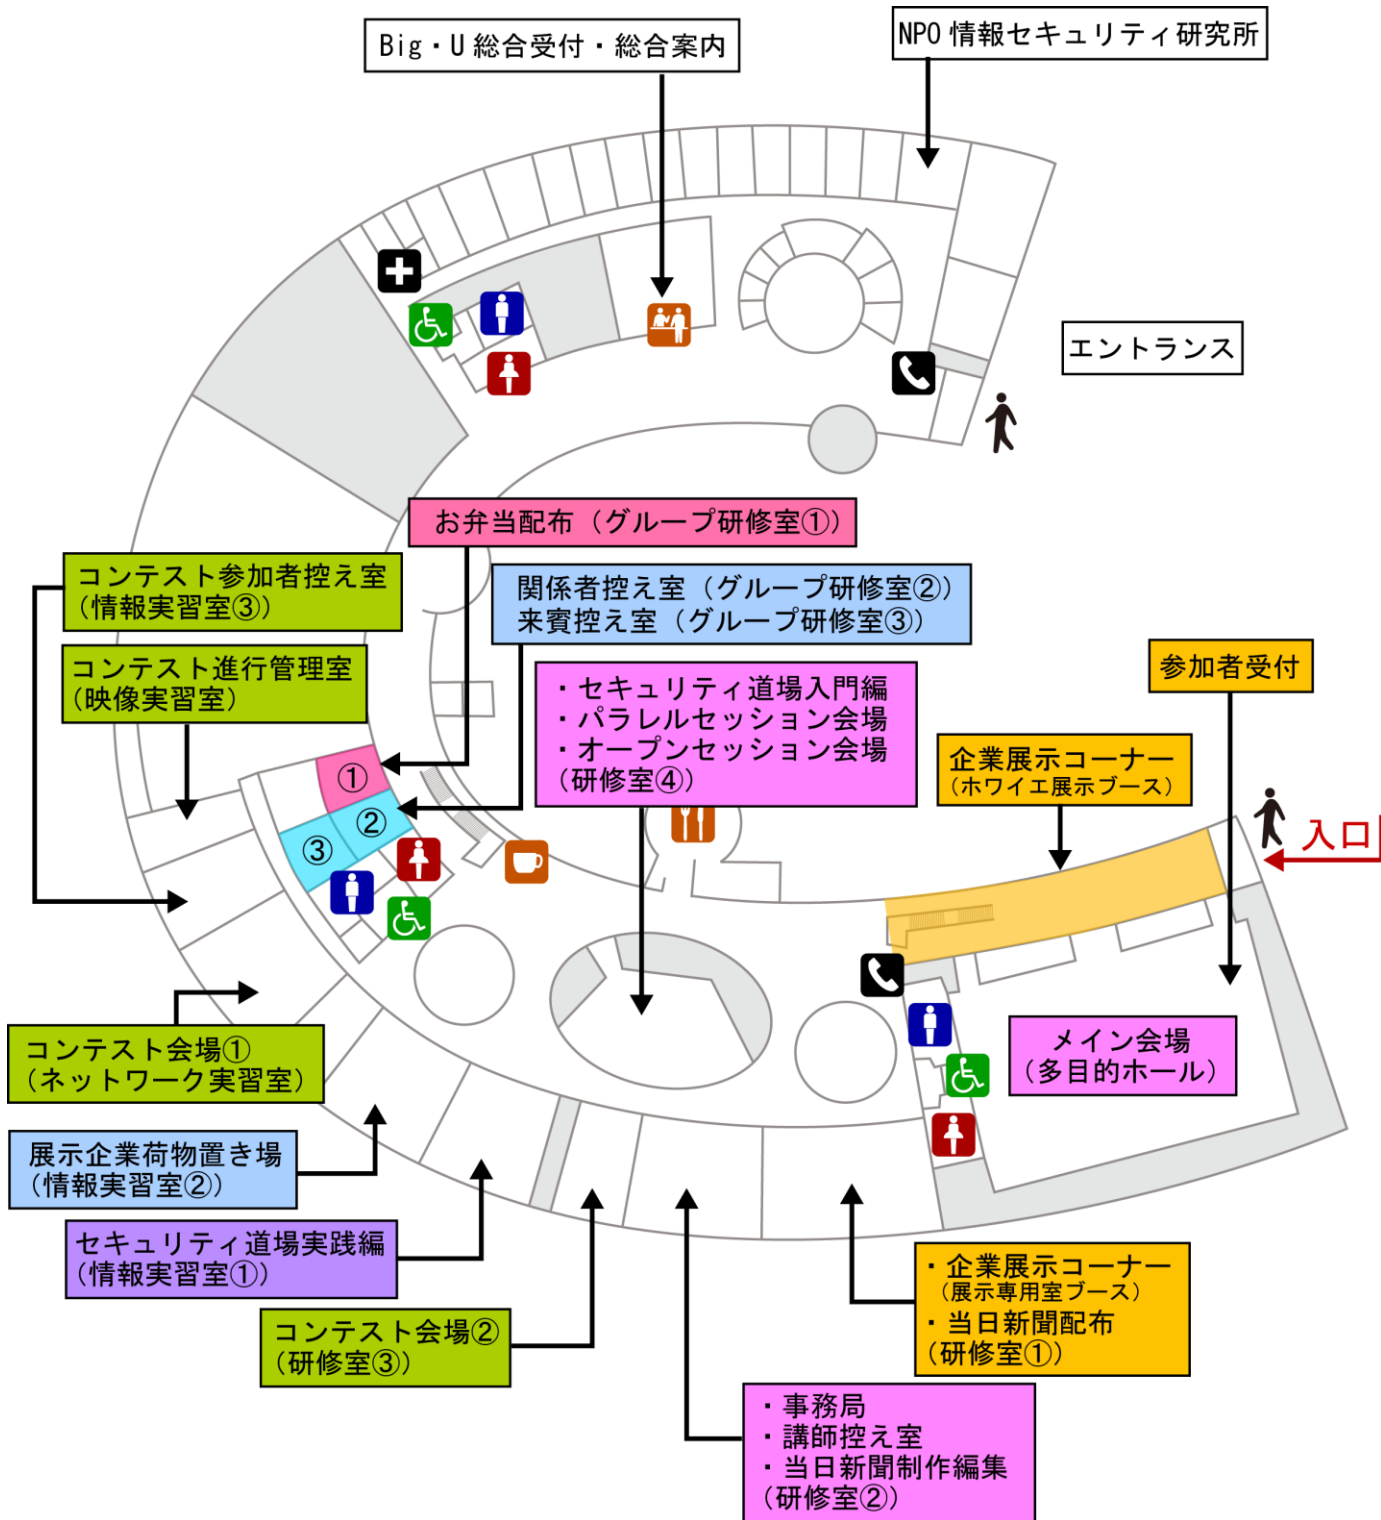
Big・U 総合受付・総合案内

NPO 情報セキュリティ研究所

エントランス

お弁当配布（グループ研修室①）

コンテスト参加者控え室
（情報実習室③）

関係者控え室（グループ研修室②）
来賓控え室（グループ研修室③）

コンテスト進行管理室
（映像実習室）

・セキュリティ道場入門編
・パラレルセッション会場
・オープンセッション会場
（研修室④）

参加者受付

企業展示コーナー
（ホワイエ展示ブース）

入口

①

②

③

コンテスト会場①
（ネットワーク実習室）

メイン会場
（多目的ホール）

展示企業荷物置き場
（情報実習室②）

セキュリティ道場実践編
（情報実習室①）

・企業展示コーナー
（展示専用室ブース）
・当日新聞配布
（研修室①）

コンテスト会場②
（研修室③）

・事務局
・講師控え室
・当日新聞制作編集
（研修室②）